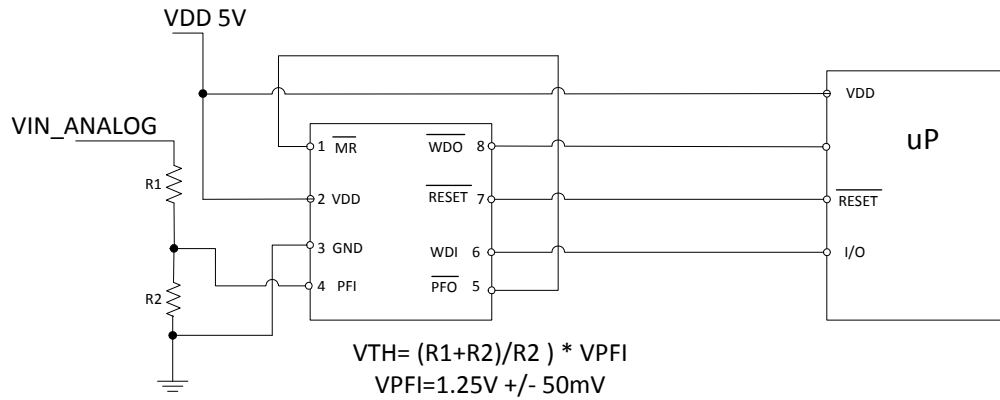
VDD 5V

VIN_ANALOG

R1

R2

1 $\overline{MR}$

2 VDD

3 GND

4 PFI

$\overline{WDO}$ 8

$\overline{RESET}$ 7

WDI 6

$\overline{PFO}$ 5

VDD

uP

$\overline{RESET}$

I/O

VTH= (R1+R2)/R2 ) * VPFI
VPFI=1.25V +/- 50mV